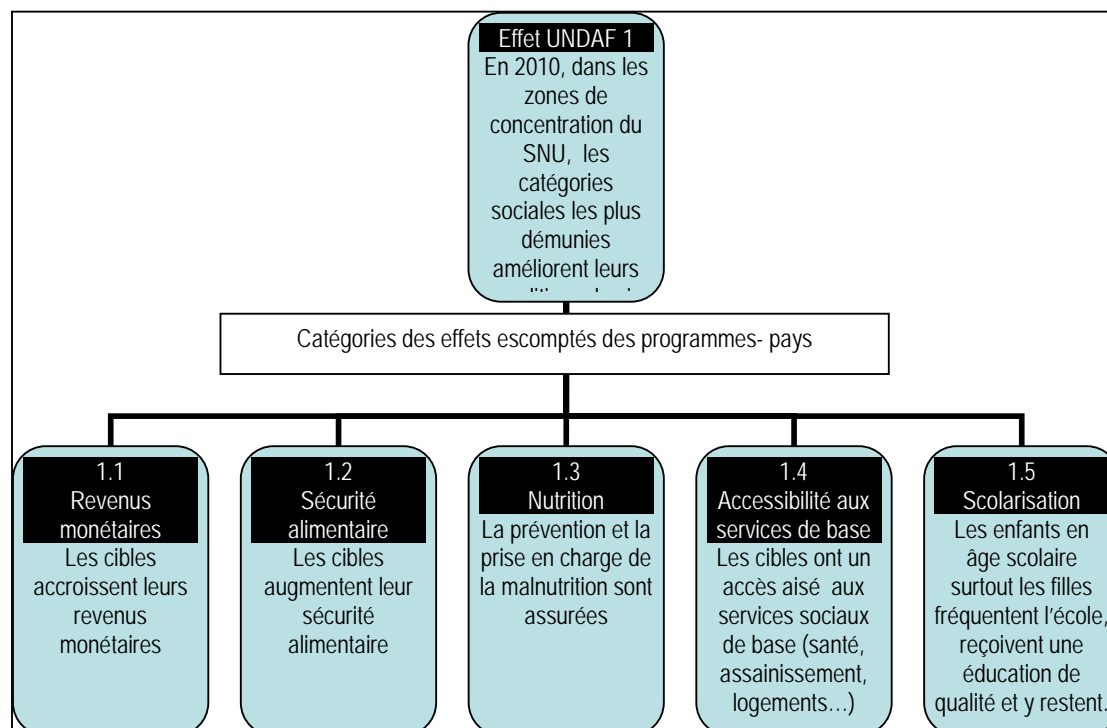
Effet UNDAF 1
En 2010, dans les zones de concentration du SNU, les catégories sociales les plus démunies améliorent leurs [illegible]

Catégories des effets escomptés des programmes- pays

1.1
Revenus monétaires
Les cibles accroissent leurs revenus monétaires

1.2
Sécurité alimentaire
Les cibles augmentent leur sécurité alimentaire

1.3
Nutrition
La prévention et la prise en charge de la malnutrition sont assurées

1.4
Accessibilité aux services de base
Les cibles ont un accès aisé aux services sociaux de base (santé, assainissement, logements…)

1.5
Scolarisation
Les enfants en âge scolaire surtout les filles fréquentent l'école, reçoivent une éducation de qualité et y restent.